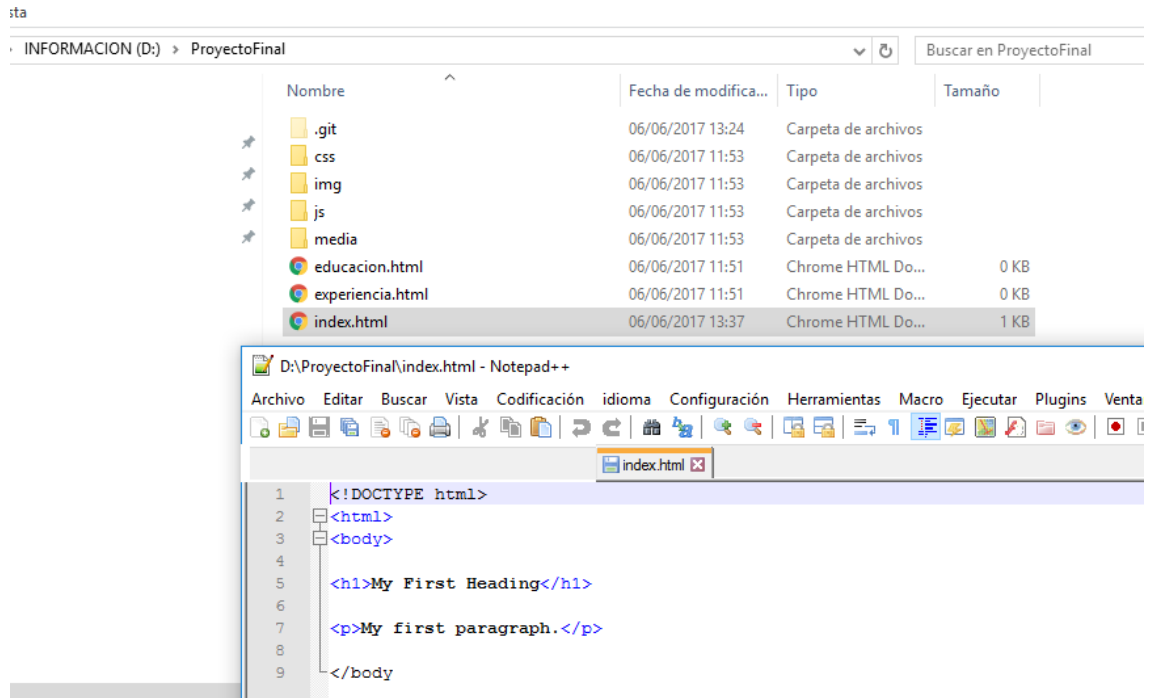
sta

› INFORMACION (D:) › ProyectoFinal

Buscar en ProyectoFinal

| Nombre | Fecha de modifica... | Tipo | Tamaño |
|---|---|---|---|
| .git | 06/06/2017 13:24 | Carpeta de archivos | |
| css | 06/06/2017 11:53 | Carpeta de archivos | |
| img | 06/06/2017 11:53 | Carpeta de archivos | |
| js | 06/06/2017 11:53 | Carpeta de archivos | |
| media | 06/06/2017 11:53 | Carpeta de archivos | |
| educacion.html | 06/06/2017 11:51 | Chrome HTML Do... | 0 KB |
| experiencia.html | 06/06/2017 11:51 | Chrome HTML Do... | 0 KB |
| index.html | 06/06/2017 13:37 | Chrome HTML Do... | 1 KB |

D:\ProyectoFinal\index.html - Notepad++

Archivo Editar Buscar Vista Codificación idioma Configuración Herramientas Macro Ejecutar Plugins Venta

index.html

1 <!DOCTYPE html>
2 <html>
3 <body>
4
5 <h1>My First Heading</h1>
6
7 <p>My first paragraph.</p>
8
9 </body